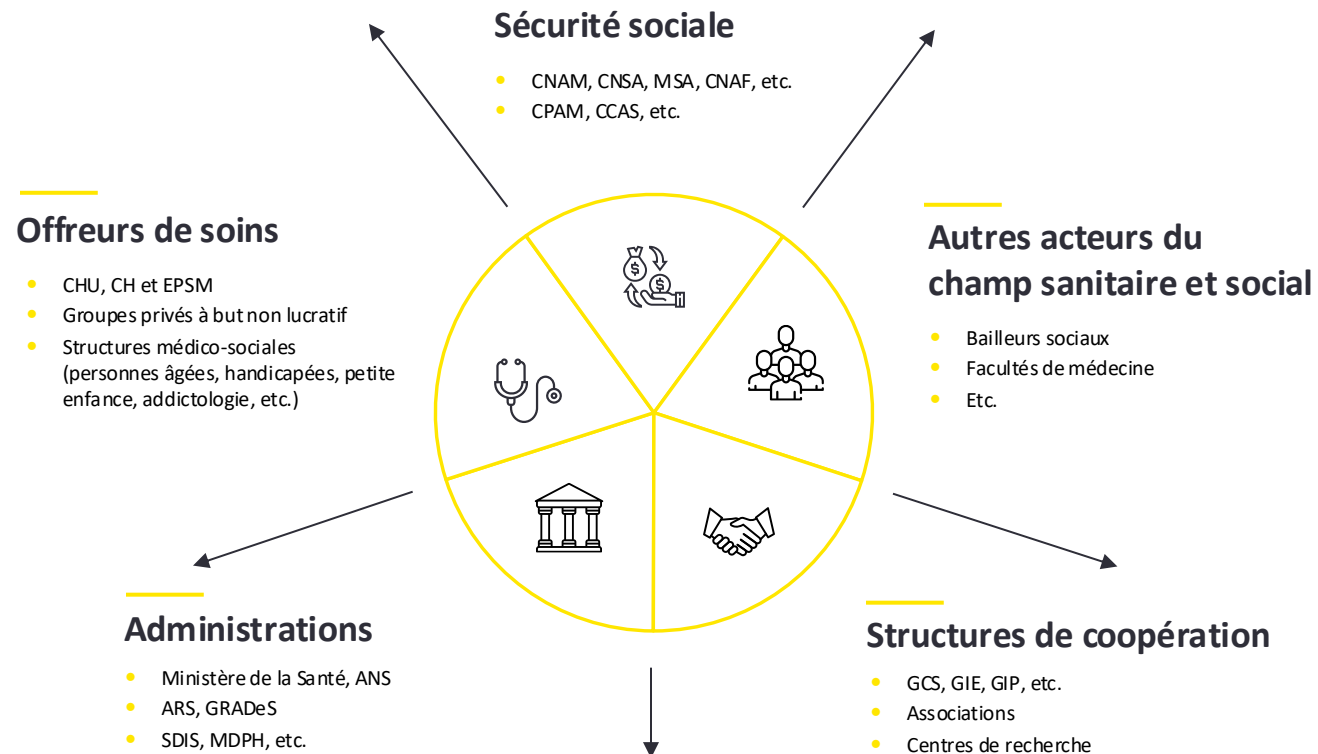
Sécurité sociale

- CNAM, CNSA, MSA, CNAF, etc.
- CPAM, CCAS, etc.

Offreurs de soins

- CHU, CH et EPSM
- Groupes privés à but non lucratif
- Structures médico-sociales (personnes âgées, handicapées, petite enfance, addictologie, etc.)

Autres acteurs du champ sanitaire et social

- Bailleurs sociaux
- Facultés de médecine
- Etc.

Administrations

- Ministère de la Santé, ANS
- ARS, GRADeS
- SDIS, MDPH, etc.

Structures de coopération

- GCS, GIE, GIP, etc.
- Associations
- Centres de recherche